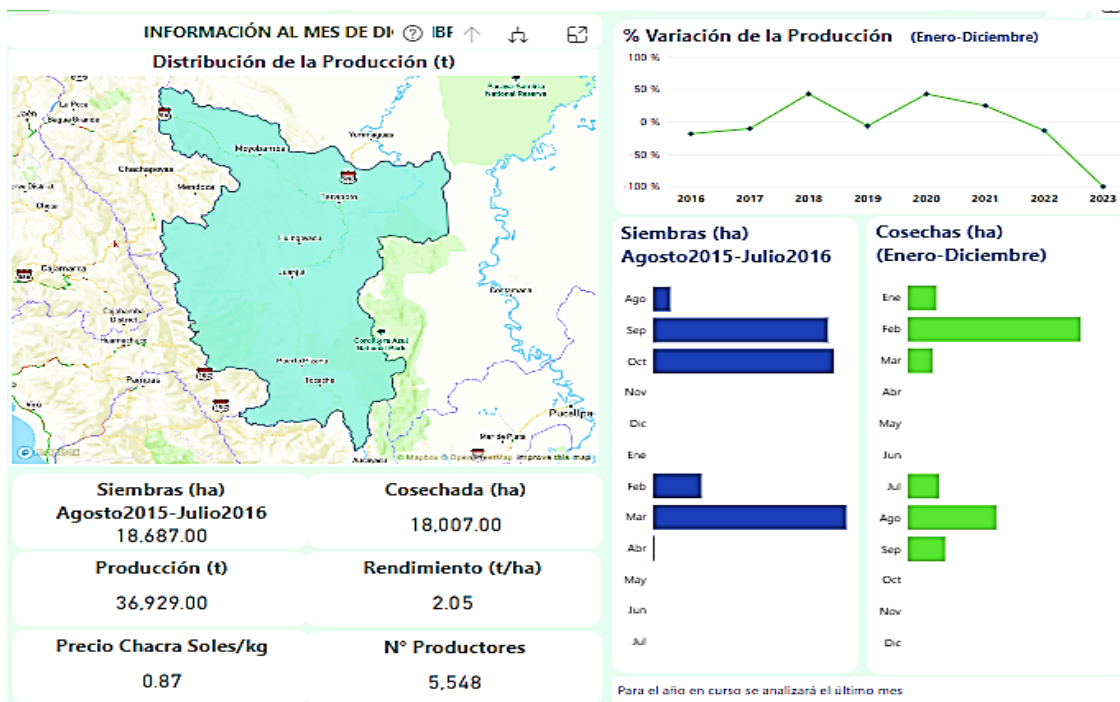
INFORMACIÓN AL MES DE DI ? IBF

Distribución de la Producción (t)

La Peca
Bagua Grande
Chachapoyas
Mendoza
Moyobamba
Yurimaguas
Tarapoto
Cajamarca
Huanchaco
Juanjui
Huanchaco
Tocache
Pucallpa
Puerto Inca
Cordillera Azul National Park
Contamana
Pucallpa
© Mapbox © OpenStreetMap Improve this map

% Variación de la Producción (Enero-Diciembre)

100 %
50 %
0 %
-50 %
-100 %
2016
2017
2018
2019
2020
2021
2022
2023

Siembras (ha) Agosto2015-Julio2016

Ago
Sep
Oct
Nov
Dic
Ene
Feb
Mar
Abr
May
Jun
Jul

Cosechas (ha) (Enero-Diciembre)

Ene
Feb
Mar
Abr
May
Jun
Jul
Ago
Sep
Oct
Nov
Dic

Siembras (ha) Agosto2015-Julio2016
18,687.00

Cosechada (ha)
18,007.00

Producción (t)
36,929.00

Rendimiento (t/ha)
2.05

Precio Chacra Soles/kg
0.87

N° Productores
5,548

Para el año en curso se analizará el último mes